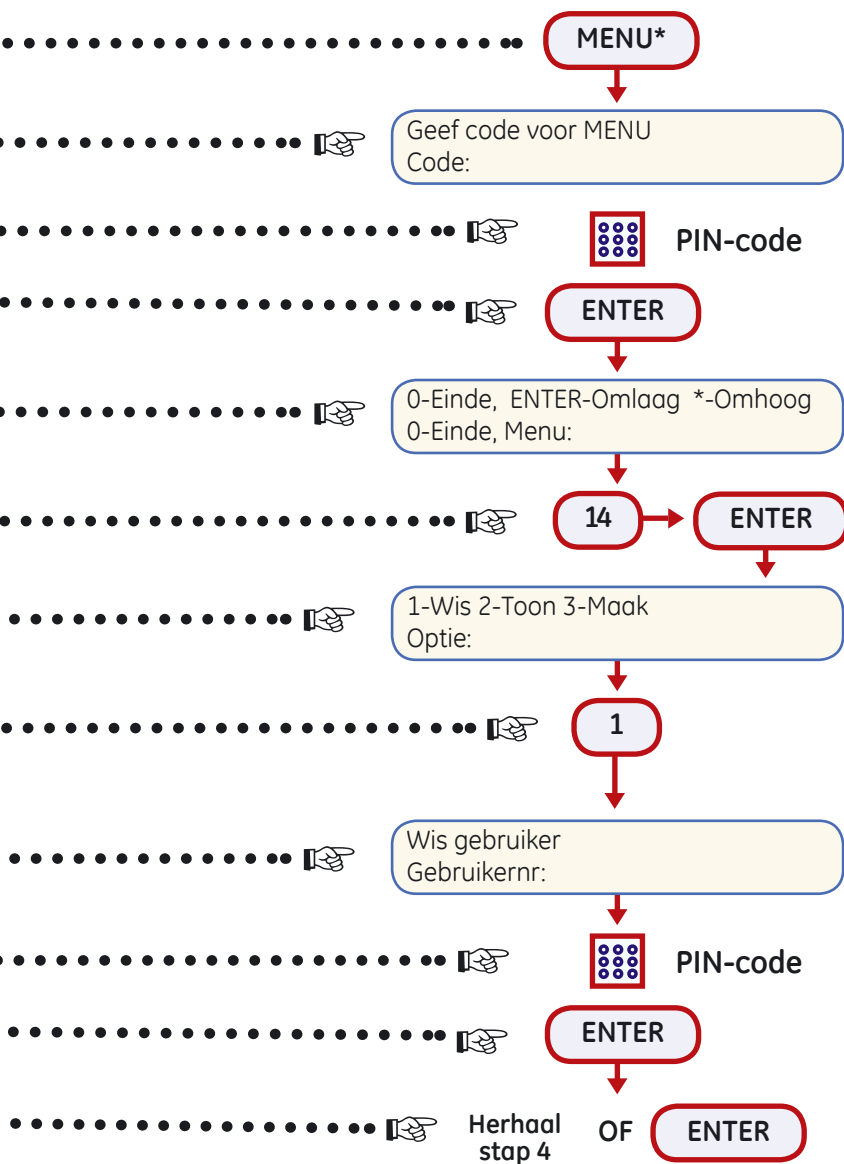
MENU*

Geef code voor MENU
Code:

PIN-code

ENTER

0-Einde, ENTER-Omlaag *-Omhoog
0-Einde, Menu:

14

ENTER

1-Wis 2-Toon 3-Maak
Optie:

1

Wis gebruiker
Gebruikernr:

PIN-code

ENTER

Herhaal stap 4

OF

ENTER